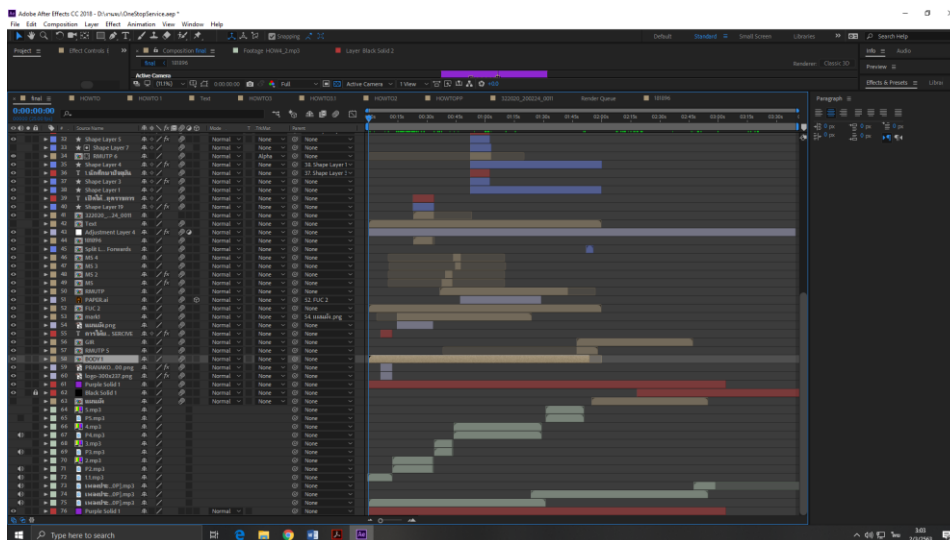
Adobe After Effects CC 2018 - D:\งาน\OneStopService.aep *

File Edit Composition Layer Effect Animation View Window Help

Snapping

Default Standard Small Screen Libraries Search Help

Project Effect Controls 1 Composition final Footage HOW4_2.mp3 Layer Black Solid 2

final 1 180ffi

Active Camera

(111%) 0:00:00:00 Full Active Camera 1 View +0.0

Renderer: Classic 3D

Info Audio

Preview

Effects & Presets Librar

final HOWTO HOWTO 1 Text HOWTO3 HOWTO3.1 HOWTO2 HOWTOPP 323020_200224_0011 Render Queue 180ffi

0:00:00:00

Paragraph

0 px 0 px 0 px 0 px 0 px

Source Name Mode T TrkMat Parent

| # | Source Name | Mode | TrkMat | Parent |
|---|---|---|---|---|
| 32 | Shape Layer 5 | Normal | None | None |
| 33 | Shape Layer 7 | Normal | None | None |
| 34 | RMUTP 6 | Normal | Alpha | None |
| 35 | Shape Layer 4 | Normal | None | 38. Shape Layer 1 |
| 36 | เปิดศึกษาเรียนรู้ | Normal | None | 37. Shape Layer 2 |
| 37 | Shape Layer 2 | Normal | None | None |
| 38 | Shape Layer 1 | Normal | None | None |
| 39 | เปิดให้...อุดรธานี | Normal | None | None |
| 40 | Shape Layer 19 | Normal | None | None |
| 41 | 323020_...24_0011 | Normal | None | None |
| 42 | Text | Normal | None | None |
| 43 | Adjustment Layer 4 | Normal | None | None |
| 44 | 180ffi | Normal | None | None |
| 45 | Split L... Forwards | Normal | None | None |
| 46 | MS 4 | Normal | None | None |
| 47 | MS 3 | Normal | None | None |
| 48 | MS 2 | Normal | None | None |
| 49 | MS | Normal | None | None |
| 50 | RMUTP | Normal | None | None |
| 51 | PAPER.ai | Normal | None | 52. FUC 2 |
| 52 | FUC 2 | Normal | None | None |
| 53 | mark | Normal | None | 54. แผนที่.png |
| 54 | แผนที่.png | Normal | None | None |
| 55 | การให้บ... SERCIVE | Normal | None | None |
| 56 | GR | Normal | None | None |
| 57 | RMUTP 5 | Normal | None | None |
| 58 | BODY1 | Normal | None | None |
| 59 | PRANAKO...00.png | Normal | None | None |
| 60 | logo-300x237.png | Normal | None | None |
| 61 | Purple Solid 1 | Normal | None | None |
| 62 | Black Solid 1 | Normal | None | None |
| 63 | แผนที่ | Normal | None | None |
| 64 | 5.mp3 | | | None |
| 65 | P5.mp3 | | | None |
| 66 | 4.mp3 | | | None |
| 67 | P4.mp3 | | | None |
| 68 | 3.mp3 | | | None |
| 69 | P3.mp3 | | | None |
| 70 | 2.mp3 | | | None |
| 71 | P2.mp3 | | | None |
| 72 | 11.mp3 | | | None |
| 73 | เพลงประ...DP].mp3 | | | None |
| 74 | เพลงประ...DP].mp3 | | | None |
| 75 | เพลงประ...DP].mp3 | | | None |
| 76 | Purple Solid 1 | Normal | | None |

Type here to search

3:01 3/3/2563